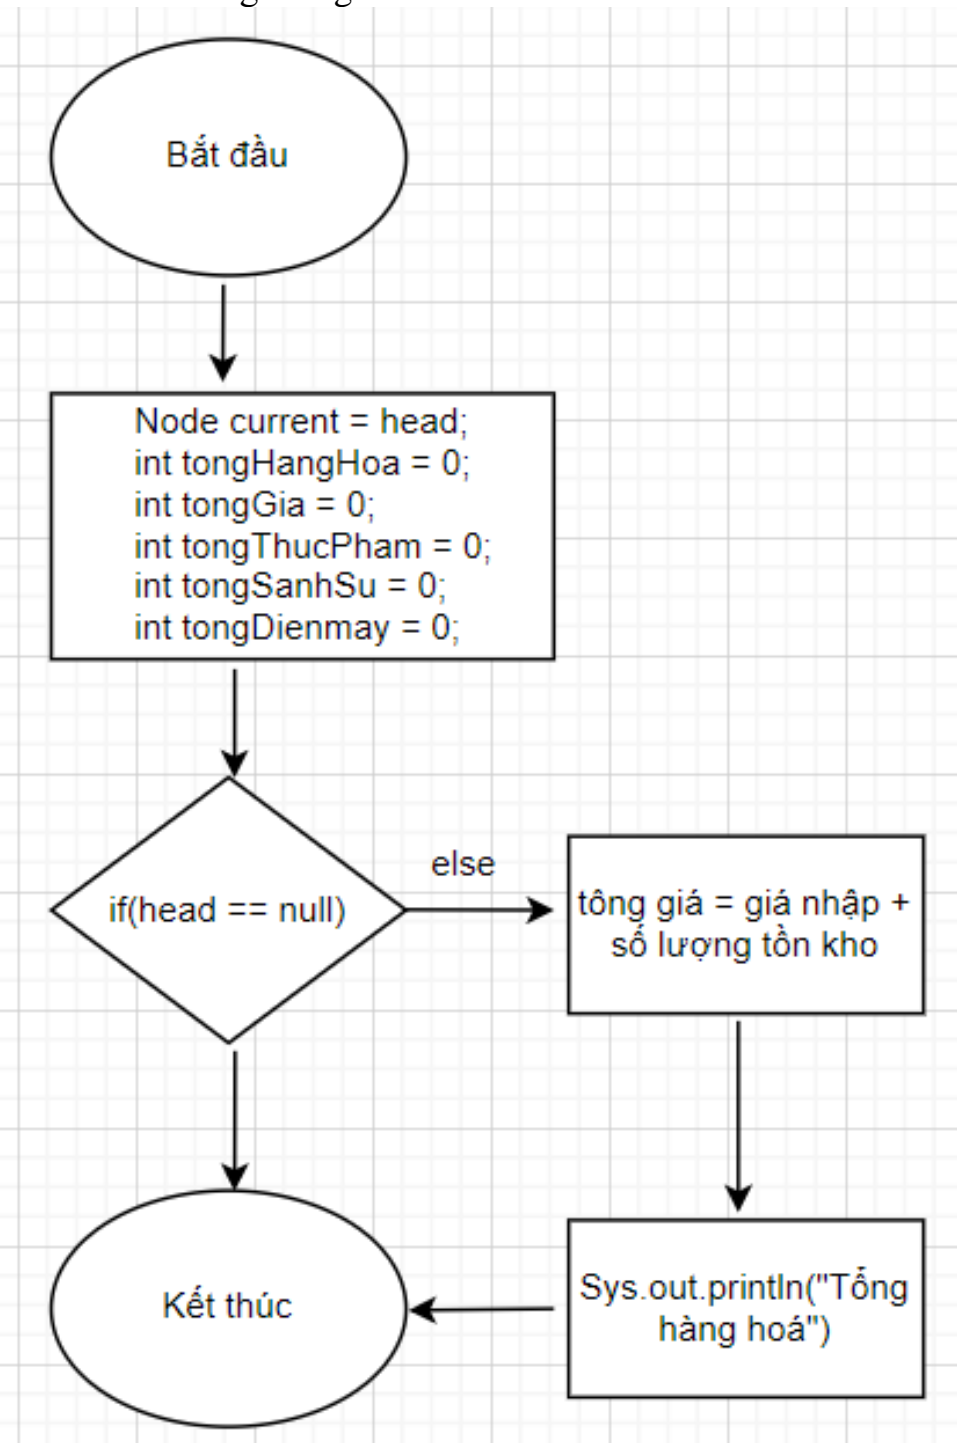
Bắt đầu

Node current = head;
int tongHangHoa = 0;
int tongGia = 0;
int tongThucPham = 0;
int tongSanhSu = 0;
int tongDienmay = 0;

if(head == null)

else

tông giá = giá nhập + số lượng tồn kho

Sys.out.println("Tổng hàng hoá")

Kết thúc